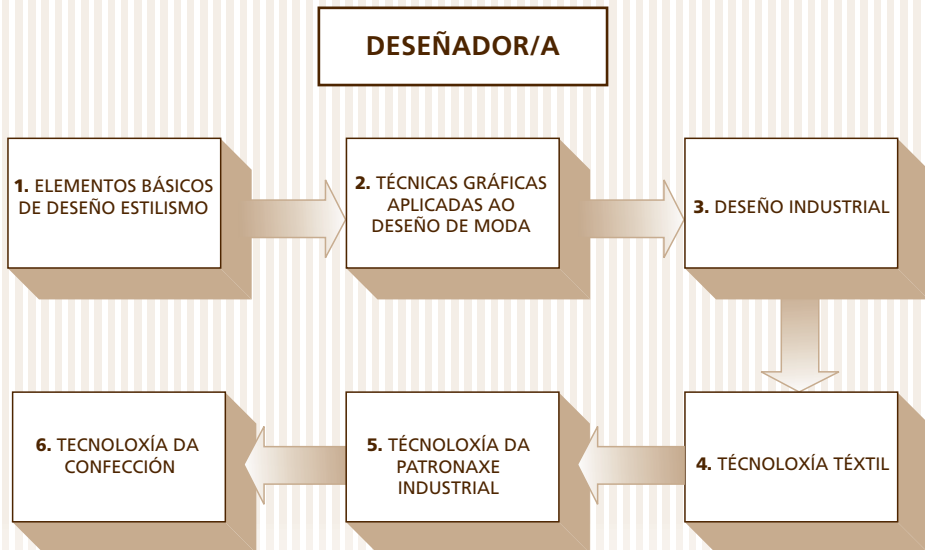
DESEÑADOR/A

1. ELEMENTOS BÁSICOS DE DESEÑO ESTILISMO

2. TÉCNICAS GRÁFICAS APLICADAS AO DESEÑO DE MODA

3. DESEÑO INDUSTRIAL

4. TÉCNOLOXÍA TÉXTIL

5. TÉCNOLOXÍA DA PATRONAXE INDUSTRIAL

6. TECNOLOXÍA DA CONFECCIÓN